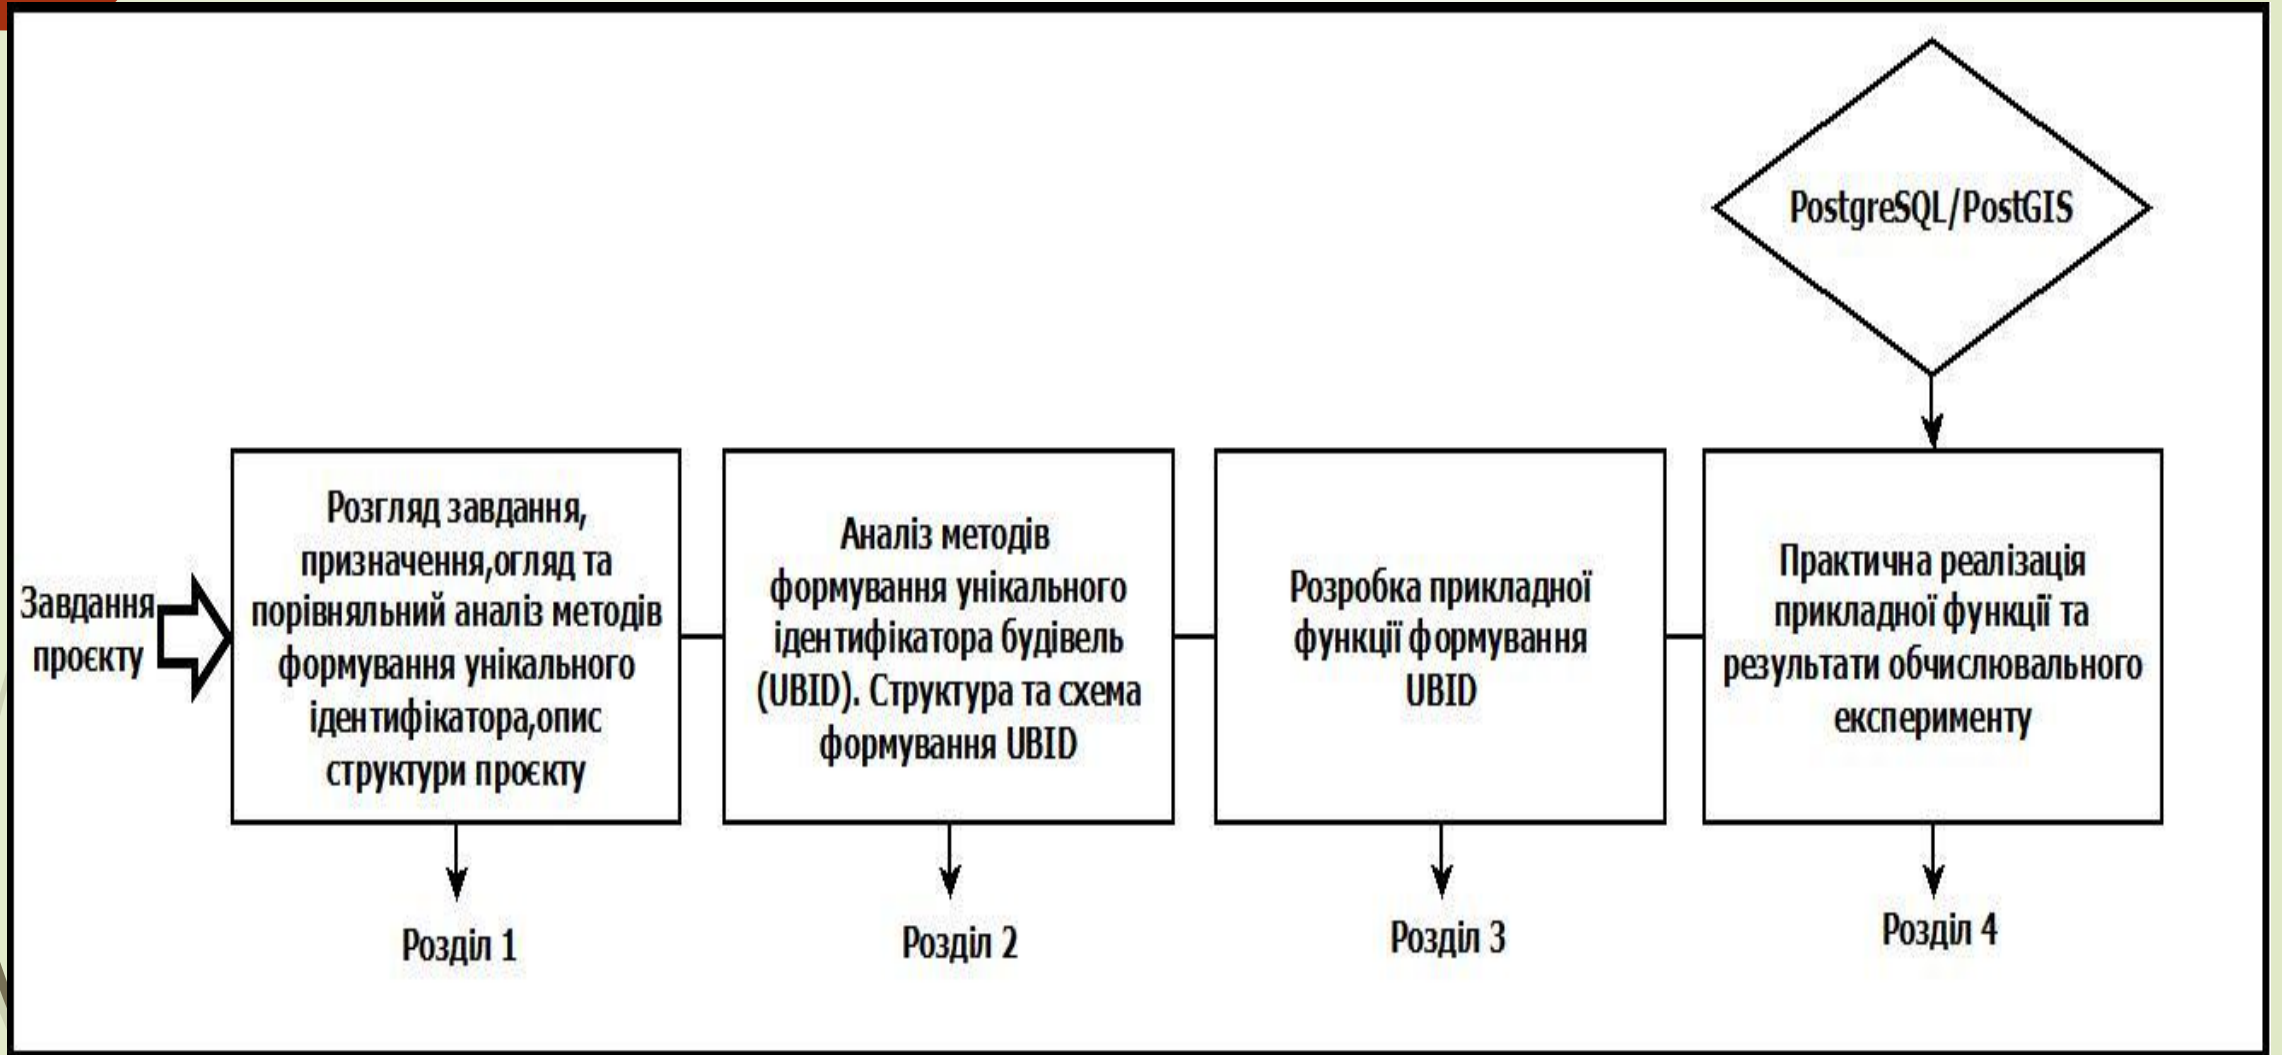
PostgreSQL/PostGIS

Завдання проєкту

Розгляд завдання, призначення,огляд та порівняльний аналіз методів формування унікального ідентифікатора,опис структури проєкту

Аналіз методів формування унікального ідентифікатора будівель (UBID). Структура та схема формування UBID

Розробка прикладної функції формування UBID

Практична реалізація прикладної функції та результати обчислювального експерименту

Розділ 1

Розділ 2

Розділ 3

Розділ 4